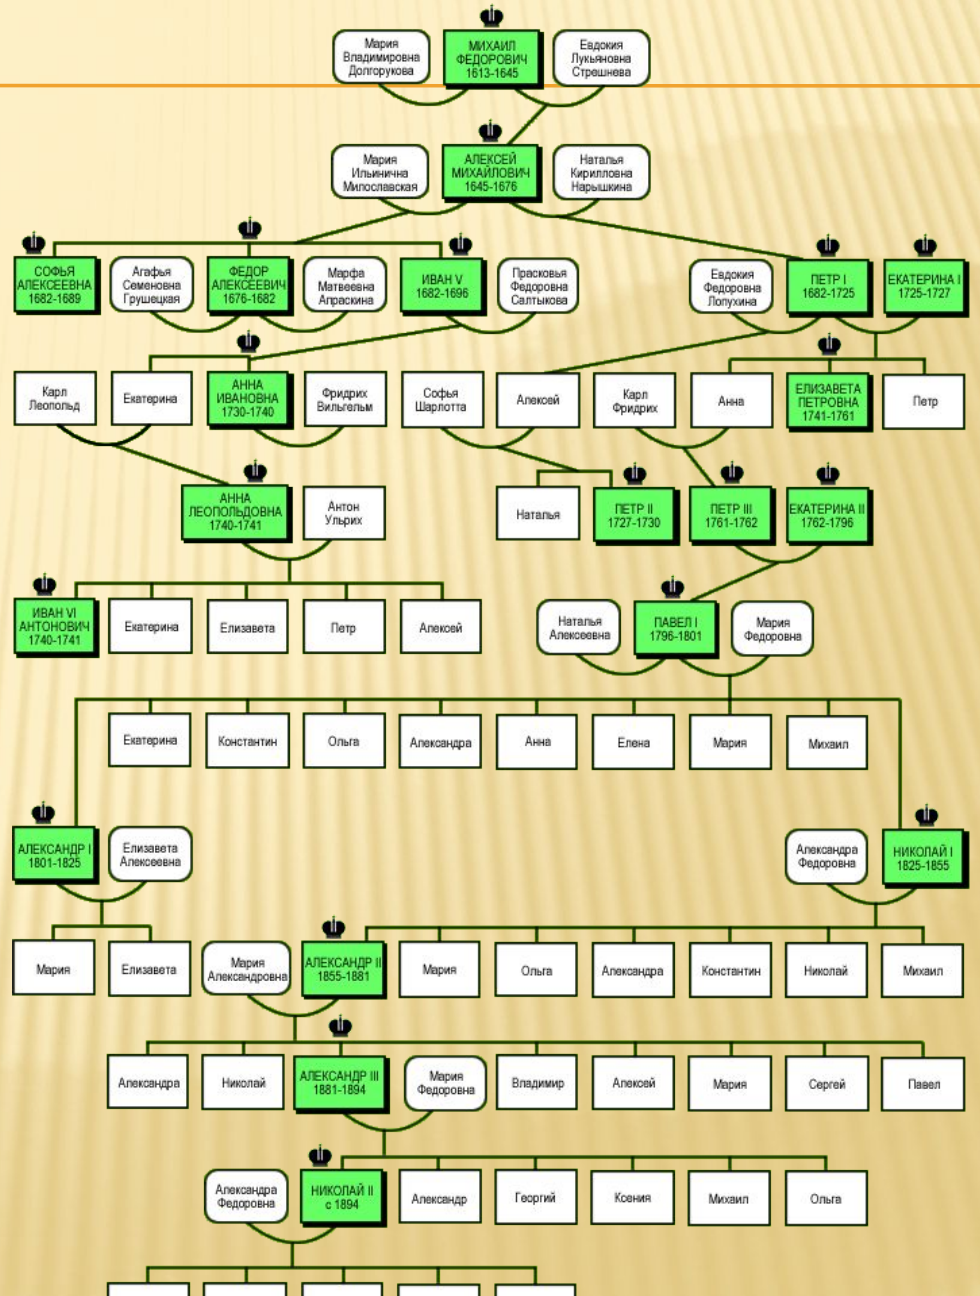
Мария Владимировна Долгорукова

МИХАИЛ ФЕДОРОВИЧ 1613-1645

Евдокия Лукьяновна Стрешнева

Мария Ильинична Милославская

АЛЕКСЕЙ МИХАЙЛОВИЧ 1645-1676

Наталья Кирилловна Нарышкина

СОФЬЯ АЛЕКСЕЕВНА 1682-1689

Агафья Семеновна Грушецкая

ФЕДОР АЛЕКСЕЕВИЧ 1676-1682

Марфа Матвеевна Апраксина

ИВАН V 1682-1696

Прасковья Федоровна Салтыкова

Евдокия Федоровна Лопухина

ПЕТР I 1682-1725

ЕКАТЕРИНА I 1725-1727

Карл Леопольд

Екатерина

АННА ИВАНОВНА 1730-1740

Фридрих Вильгельм

Софья Шарлотта

Алексей

Карл Фридрих

Анна

ЕЛИЗАВЕТА ПЕТРОВНА 1741-1761

Петр

АННА ЛЕОПОЛЬДОВНА 1740-1741

Антон Ульрих

Наталья

ПЕТР II 1727-1730

ПЕТР III 1761-1762

ЕКАТЕРИНА II 1762-1796

ИВАН VI АНТОНОВИЧ 1740-1741

Екатерина

Елизавета

Петр

Алексей

Наталья Алексеевна

ПАВЕЛ I 1796-1801

Мария Федоровна

Екатерина

Константин

Ольга

Александра

Анна

Елена

Мария

Михаил

АЛЕКСАНДР I 1801-1825

Елизавета Алексеевна

Александра Федоровна

НИКОЛАЙ I 1825-1855

Мария

Елизавета

Мария Александровна

АЛЕКСАНДР II 1855-1881

Мария

Ольга

Александра

Константин

Николай

Михаил

Александра

Николай

АЛЕКСАНДР III 1881-1894

Мария Федоровна

Владимир

Алексей

Мария

Сергей

Павел

Александра Федоровна

НИКОЛАЙ II с 1894

Александр

Георгий

Ксения

Михаил

Ольга